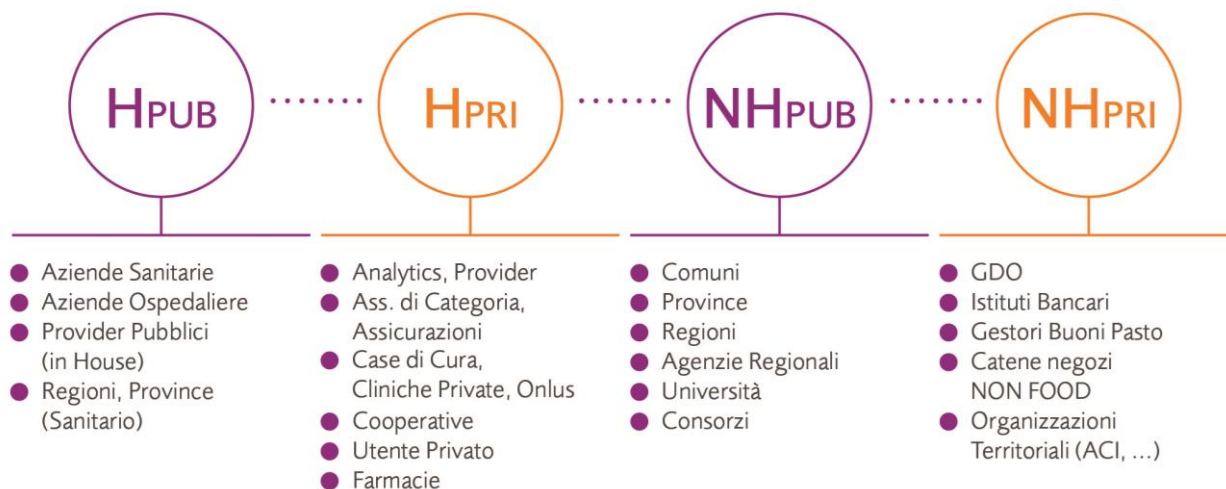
HPUB

HPRI

NHPUB

NHPRI

Aziende Sanitarie
Aziende Ospedaliere
Provider Pubblici (in House)
Regioni, Province (Sanitario)

Analytics, Provider
Ass. di Categoria, Assicurazioni
Case di Cura, Cliniche Private, Onlus
Cooperative
Utente Privato
Farmacie

Comuni
Province
Regioni
Agenzie Regionali
Università
Consorzi

GDO
Istituti Bancari
Gestori Buoni Pasto
Catene negozi NON FOOD
Organizzazioni Territoriali (ACI, ...)